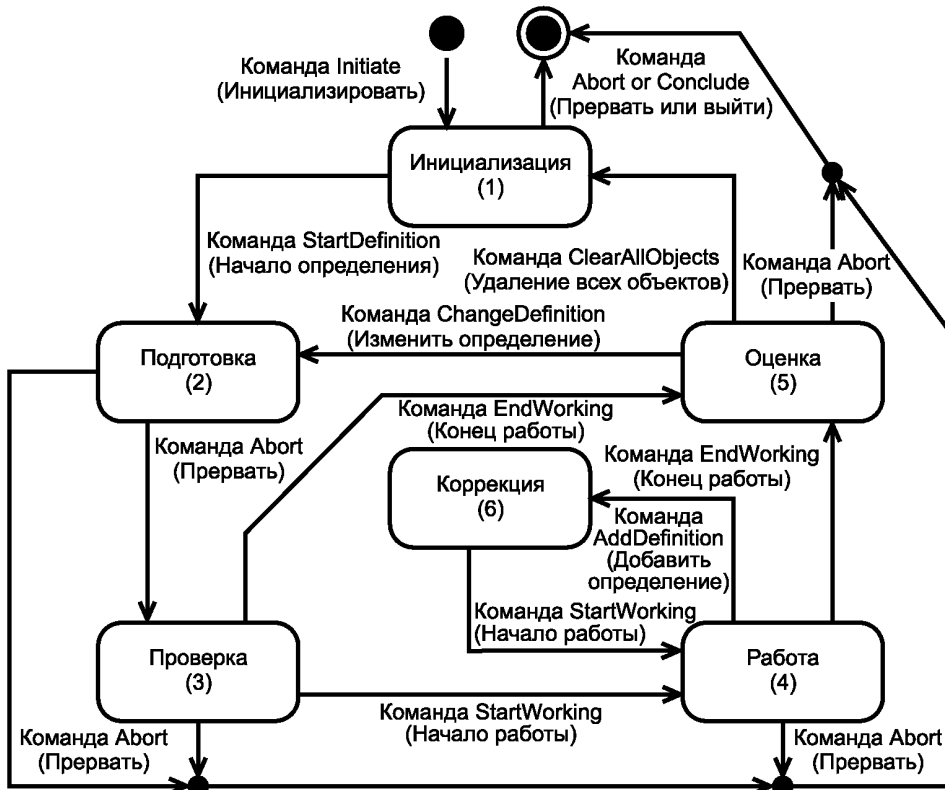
Команда Initiate
(Инициализировать)

Команда
Abort or Conclude
(Прервать или выйти)

Инициализация
(1)

Команда StartDefinition
(Начало определения)

Команда ClearAllObjects
(Удаление всех объектов)

Команда Abort
(Прервать)

Команда ChangeDefinition
(Изменить определение)

Подготовка
(2)

Оценка
(5)

Команда EndWorking
(Конец работы)

Команда Abort
(Прервать)

Команда EndWorking
(Конец работы)

Коррекция
(6)

Команда
AddDefinition
(Добавить
определение)

Команда StartWorking
(Начало работы)

Проверка
(3)

Работа
(4)

Команда StartWorking
(Начало работы)

Команда Abort
(Прервать)

Команда Abort
(Прервать)